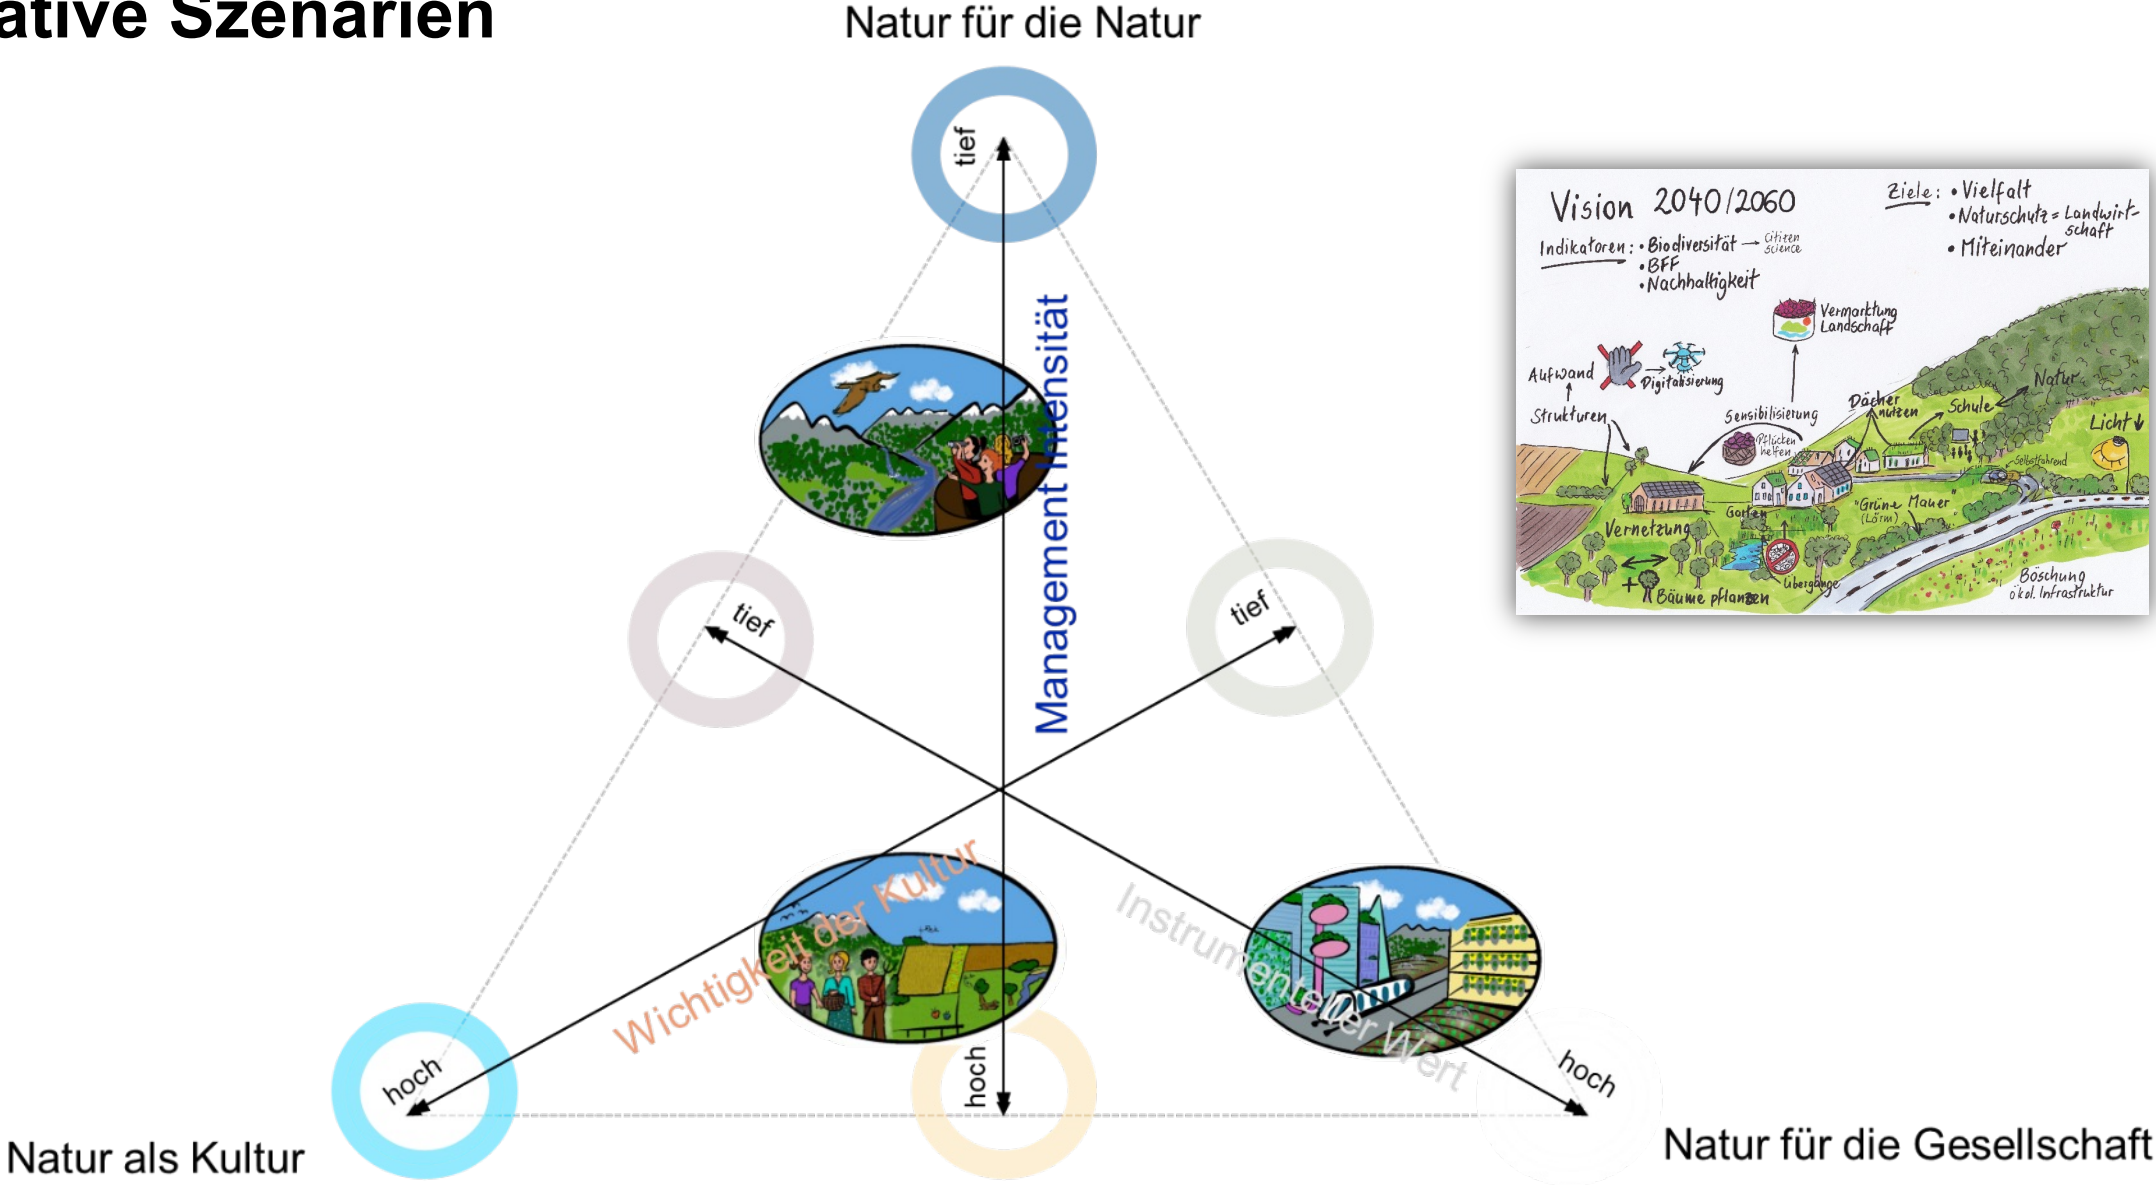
ative Szenarien

Natur für die Natur

tief

Management Intensität

tief

tief

Wichtigkeit der Kultur

Instrumenteller Wert

hoch

hoch

hoch

Natur als Kultur

Natur für die Gesellschaft

Vision 2040/2060

Ziele: • Vielfalt • Naturschutz = Landwirtschaft • Miteinander

Indikatoren: • Biodiversität → Citizen Science • BFF • Nachhaltigkeit

Vermarktung Landschaft

Aufwand

Digitalisierung

Strukturen

Sensibilisierung

Pflücken helfen

Dächer nutzen

Schule

Natur

Licht

Selbstfahrend

Vernetzung

Garten

"Grüne Mauer" (Lärm)

Übergänge

+ Bäume pflanzen

Böschung ökol. Infrastruktur